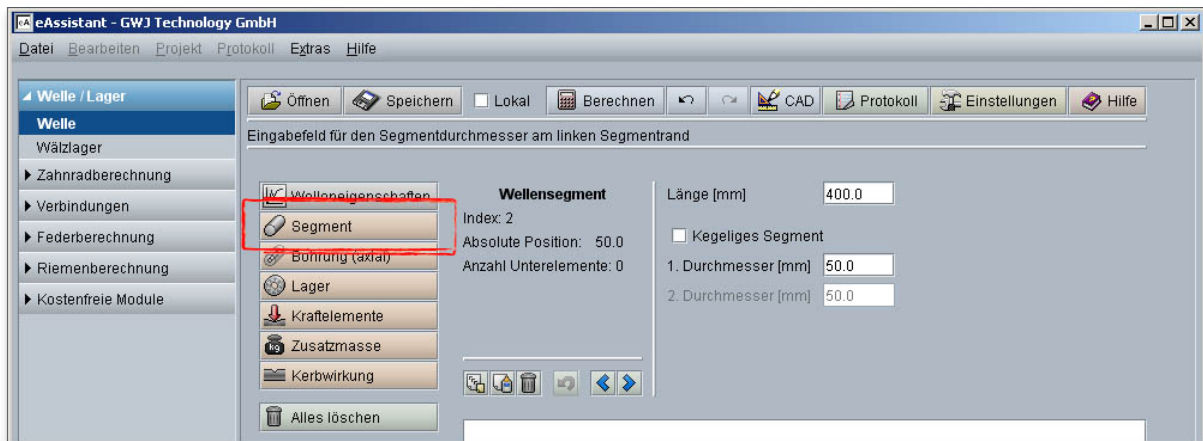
eA eAssistant - GWJ Technology GmbH

Datei Bearbeiten Projekt Protokoll Extras Hilfe

Welle / Lager
Welle
Wälzlager
Zahnradberechnung
Verbindungen
Federberechnung
Riemenberechnung
Kostenfreie Module

Öffnen Speichern Lokal Berechnen CAD Protokoll Einstellungen Hilfe

Eingabefeld für den Segmentdurchmesser am linken Segmentrand

Welleneigenschaften
Segment
Bohrung (axial)
Lager
Kraftelemente
Zusatzmasse
Kerbwirkung
Alles löschen

Wellensegment
Index: 2
Absolute Position: 50.0
Anzahl Unterelemente: 0

Länge [mm] 400.0
Kegeliges Segment
1. Durchmesser [mm] 50.0
2. Durchmesser [mm] 50.0